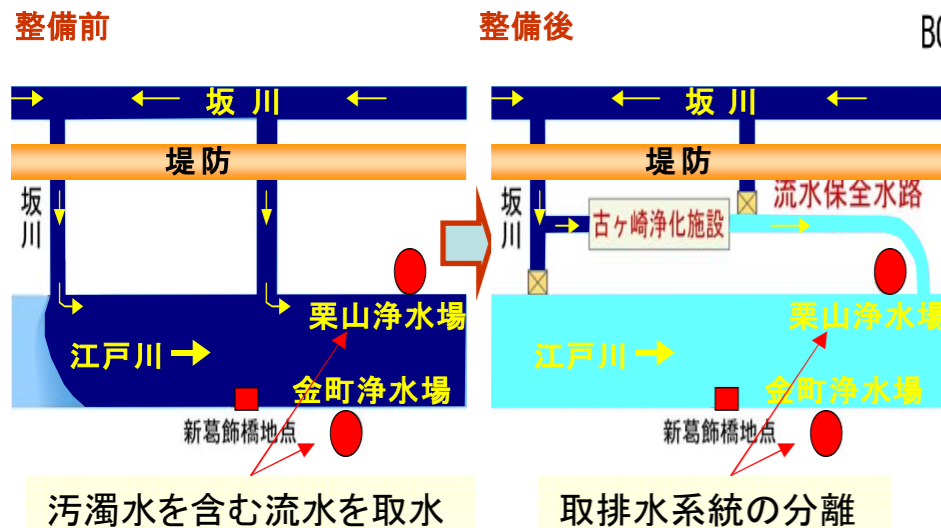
整備前

坂川

堤防

坂川

栗山浄水場

江戸川

金町浄水場

新葛飾橋地点

汚濁水を含む流水を取水

整備後

BO

坂川

堤防

坂川

古ヶ崎浄化施設

流水保全水路

栗山浄水場

江戸川

金町浄水場

新葛飾橋地点

取排水系統の分離